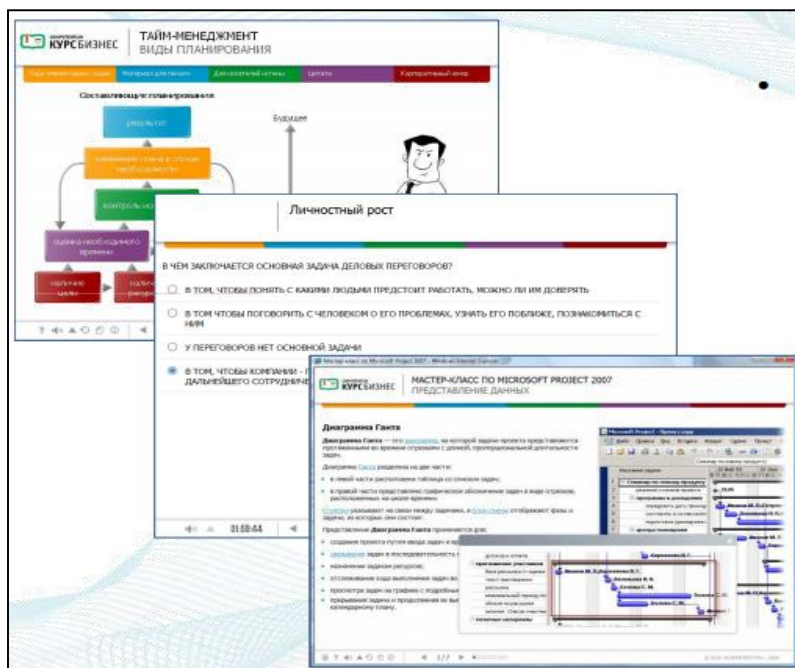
КУРСБИЗНЕС ТАЙМ-МЕНЕДЖМЕНТ
ВИДЫ ПЛАНИРОВАНИЯ

Составляющие планирования

результат

Будущее

контроль

оценка необходимого времени

Личностный рост

В ЧЕМ ЗАКЛЮЧАЕТСЯ ОСНОВНАЯ ЗАДАЧА ДЕЛОВЫХ ПЕРЕГОВОРОВ?

В ТОМ, ЧТОБЫ ПОНЯТЬ, С КАКИМИ ЛЮДЬМИ ПРЕДСТОИТ РАБОТАТЬ, МОЖНО ЛИ ИМ ДОВЕРЯТЬ

В ТОМ ЧТОБЫ ПОГОВОРИТЬ С ЧЕЛОВЕКОМ О ЕГО ПРОБЛЕМАХ, УЗНАТЬ ЕГО ПОБЛИЖЕ, ПОЗНАКОМИТЬСЯ С НИМ

У ПЕРЕГОВОРОВ НЕТ ОСНОВНОЙ ЗАДАЧИ

В ТОМ, ЧТОБЫ КОМПАНИИ - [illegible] ДАЛЬНЕЙШЕГО СОТРУДНИЧЕ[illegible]

01:08:44

КУРСБИЗНЕС МАСТЕР-КЛАСС ПО MICROSOFT PROJECT 2007
ПРЕДСТАВЛЕНИЕ ДАННЫХ

Диаграмма Ганта

Диаграмма Ганта — это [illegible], на которой задачи проекта представляются протяженными во времени отрезками с длиной, пропорциональной длительности задач.

Диаграмма Ганта разделена на две части:

в левой части расположена таблица со списком задач;

в правой части представлено графическое обозначение задач в виде отрезков, расположенных на шкале времени.

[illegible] указывают на связи между задачами, а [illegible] отображают фазы и задачи, из которых они состоят.

Представление Диаграмма Ганта применяется для:

создания проекта путем ввода задач и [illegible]

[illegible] задач в последовательность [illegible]

назначения задачам ресурсов;

отслеживания хода выполнения задач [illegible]

просмотра задач на графике с подробным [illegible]

прерывания задачи и продолжения ее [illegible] календарному плану.

Microsoft Project